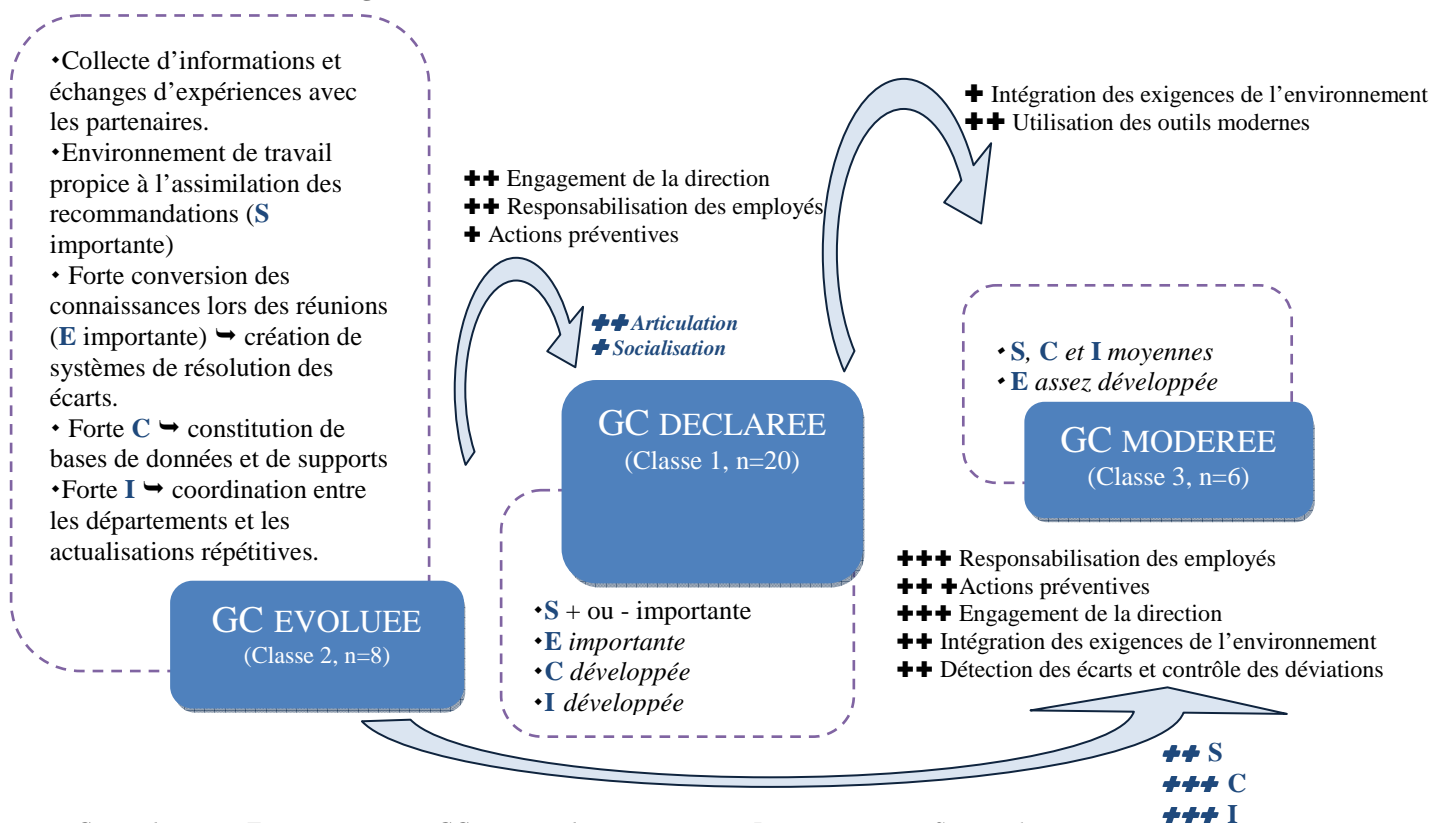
•Collecte d'informations et échanges d'expériences avec les partenaires.
•Environnement de travail propice à l'assimilation des recommandations (**S** importante)
• Forte conversion des connaissances lors des réunions (**E** importante) ➥ création de systèmes de résolution des écarts.
• Forte **C** ➥ constitution de bases de données et de supports
•Forte **I** ➥ coordination entre les départements et les actualisations répétitives.

GC EVOLUEE
(Classe 2, n=8)

✚✚ Engagement de la direction
✚✚ Responsabilisation des employés
✚ Actions préventives

✚✚ *Articulation*
✚ *Socialisation*

GC DECLAREE
(Classe 1, n=20)

•**S** + ou - importante
•**E** *importante*
•**C** *développée*
•**I** *développée*

✚ Intégration des exigences de l'environnement
✚✚ Utilisation des outils modernes

•**S**, **C** *et* **I** *moyennes*
•**E** *assez développée*

GC MODEREE
(Classe 3, n=6)

✚✚✚ Responsabilisation des employés
✚✚ ✚Actions préventives
✚✚✚ Engagement de la direction
✚✚ Intégration des exigences de l'environnement
✚✚ Détection des écarts et contrôle des déviations

✚✚ **S**
✚✚✚ **C**
✚✚✚ **I**